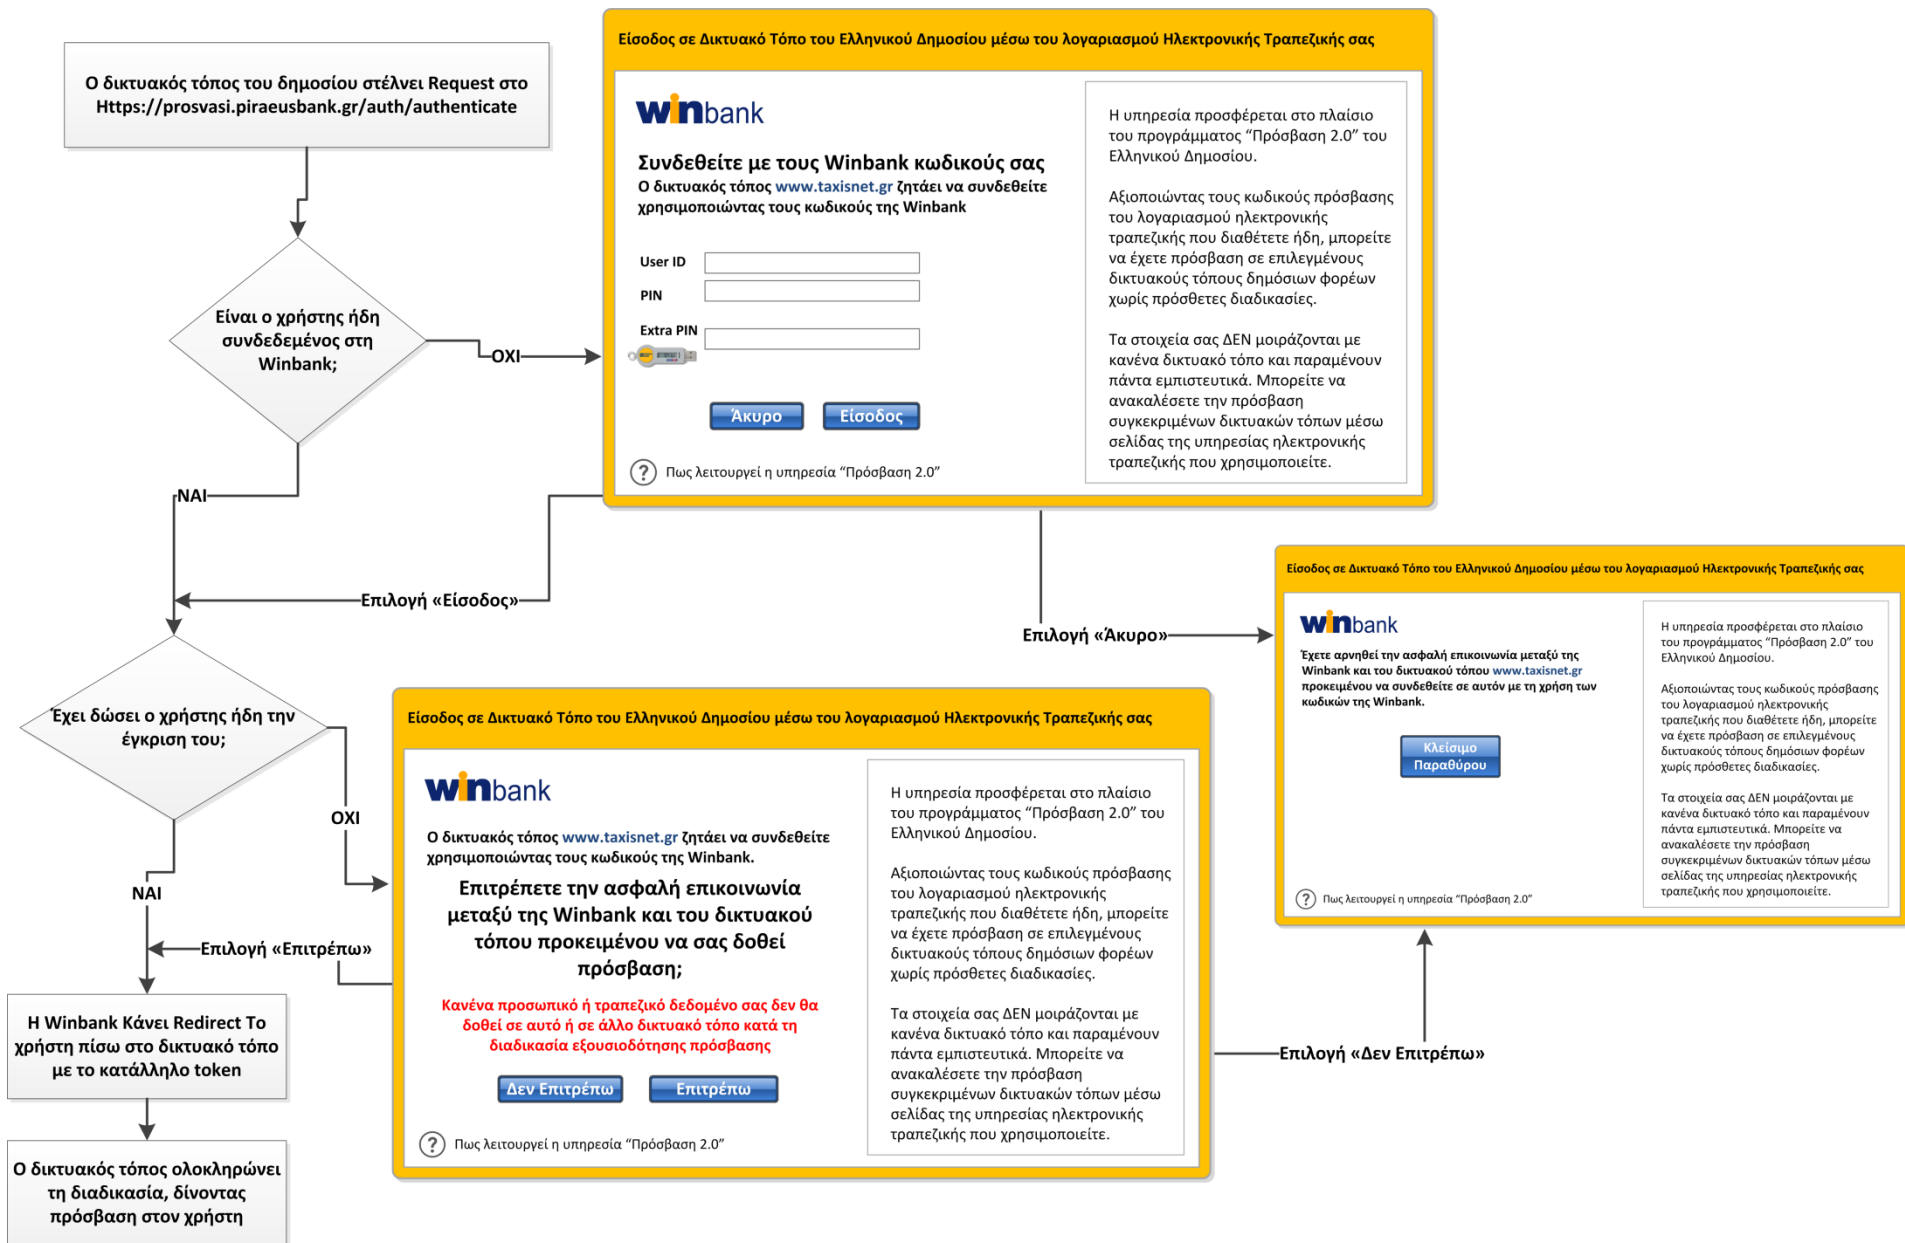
Ο δικτυακός τόπος του δημοσίου στέλνει Request στο Https://prosvasi.piraeusbank.gr/auth/authenticate

Είναι ο χρήστης ήδη συνδεδεμένος στη Winbank;

ΟΧΙ

ΝΑΙ

Είσοδος σε Δικτυακό Τόπο του Ελληνικού Δημοσίου μέσω του λογαριασμού Ηλεκτρονικής Τραπεζικής σας

winbank

Συνδεθείτε με τους Winbank κωδικούς σας

Ο δικτυακός τόπος www.taxisnet.gr ζητάει να συνδεθείτε χρησιμοποιώντας τους κωδικούς της Winbank

User ID

PIN

Extra PIN

Άκυρο

Είσοδος

Πως λειτουργεί η υπηρεσία “Πρόσβαση 2.0”

Η υπηρεσία προσφέρεται στο πλαίσιο του προγράμματος “Πρόσβαση 2.0” του Ελληνικού Δημοσίου.

Αξιοποιώντας τους κωδικούς πρόσβασης του λογαριασμού ηλεκτρονικής τραπεζικής που διαθέτετε ήδη, μπορείτε να έχετε πρόσβαση σε επιλεγμένους δικτυακούς τόπους δημόσιων φορέων χωρίς πρόσθετες διαδικασίες.

Τα στοιχεία σας ΔΕΝ μοιράζονται με κανένα δικτυακό τόπο και παραμένουν πάντα εμπιστευτικά. Μπορείτε να ανακαλέσετε την πρόσβαση συγκεκριμένων δικτυακών τόπων μέσω σελίδας της υπηρεσίας ηλεκτρονικής τραπεζικής που χρησιμοποιείτε.

Επιλογή «Είσοδος»

Επιλογή «Άκυρο»

Είσοδος σε Δικτυακό Τόπο του Ελληνικού Δημοσίου μέσω του λογαριασμού Ηλεκτρονικής Τραπεζικής σας

winbank

Έχετε αρνηθεί την ασφαλή επικοινωνία μεταξύ της Winbank και του δικτυακού τόπου www.taxisnet.gr προκειμένου να συνδεθείτε σε αυτόν με τη χρήση των κωδικών της Winbank.

Κλείσιμο Παραθύρου

Πως λειτουργεί η υπηρεσία “Πρόσβαση 2.0”

Η υπηρεσία προσφέρεται στο πλαίσιο του προγράμματος “Πρόσβαση 2.0” του Ελληνικού Δημοσίου.

Αξιοποιώντας τους κωδικούς πρόσβασης του λογαριασμού ηλεκτρονικής τραπεζικής που διαθέτετε ήδη, μπορείτε να έχετε πρόσβαση σε επιλεγμένους δικτυακούς τόπους δημόσιων φορέων χωρίς πρόσθετες διαδικασίες.

Τα στοιχεία σας ΔΕΝ μοιράζονται με κανένα δικτυακό τόπο και παραμένουν πάντα εμπιστευτικά. Μπορείτε να ανακαλέσετε την πρόσβαση συγκεκριμένων δικτυακών τόπων μέσω σελίδας της υπηρεσίας ηλεκτρονικής τραπεζικής που χρησιμοποιείτε.

Έχει δώσει ο χρήστης ήδη την έγκριση του;

ΟΧΙ

ΝΑΙ

Επιλογή «Επιτρέπω»

Είσοδος σε Δικτυακό Τόπο του Ελληνικού Δημοσίου μέσω του λογαριασμού Ηλεκτρονικής Τραπεζικής σας

winbank

Ο δικτυακός τόπος www.taxisnet.gr ζητάει να συνδεθείτε χρησιμοποιώντας τους κωδικούς της Winbank.

Επιτρέπετε την ασφαλή επικοινωνία μεταξύ της Winbank και του δικτυακού τόπου προκειμένου να σας δοθεί πρόσβαση;

Κανένα προσωπικό ή τραπεζικό δεδομένο σας δεν θα δοθεί σε αυτό ή σε άλλο δικτυακό τόπο κατά τη διαδικασία εξουσιοδότησης πρόσβασης

Δεν Επιτρέπω

Επιτρέπω

Πως λειτουργεί η υπηρεσία “Πρόσβαση 2.0”

Η υπηρεσία προσφέρεται στο πλαίσιο του προγράμματος “Πρόσβαση 2.0” του Ελληνικού Δημοσίου.

Αξιοποιώντας τους κωδικούς πρόσβασης του λογαριασμού ηλεκτρονικής τραπεζικής που διαθέτετε ήδη, μπορείτε να έχετε πρόσβαση σε επιλεγμένους δικτυακούς τόπους δημόσιων φορέων χωρίς πρόσθετες διαδικασίες.

Τα στοιχεία σας ΔΕΝ μοιράζονται με κανένα δικτυακό τόπο και παραμένουν πάντα εμπιστευτικά. Μπορείτε να ανακαλέσετε την πρόσβαση συγκεκριμένων δικτυακών τόπων μέσω σελίδας της υπηρεσίας ηλεκτρονικής τραπεζικής που χρησιμοποιείτε.

Επιλογή «Δεν Επιτρέπω»

Η Winbank Κάνει Redirect Το χρήστη πίσω στο δικτυακό τόπο με το κατάλληλο token

Ο δικτυακός τόπος ολοκληρώνει τη διαδικασία, δίνοντας πρόσβαση στον χρήστη